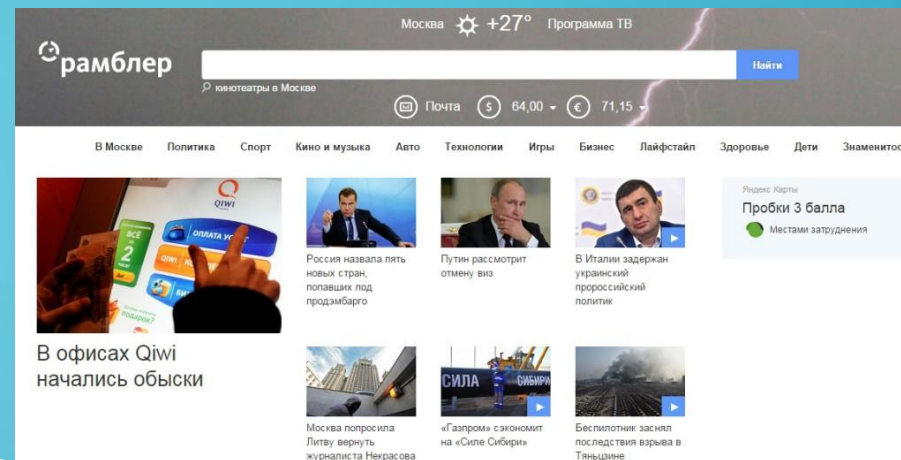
Москва +27° Программа ТВ

рамблер

Найти

кинотеатры в Москве

Почта 64,00 71,15

В Москве Политика Спорт Кино и музыка Авто Технологии Игры Бизнес Лайфстайл Здоровье Дети Знаменитос

QIWI
ОПЛАТА УС
ВСЁ
2

В офисах Qiwi начались обыски

Россия назвала пять новых стран, попавших под продэмбарго

Путин рассмотрит отмену виз

В Италии задержан украинский пророссийский политик

Яндекс Карты
Пробки 3 балла
Местами затруднения

СИЛА СИБИРИ

Москва попросила Литву вернуть журналиста Некрасова

«Газпром» сэкономит на «Силе Сибири»

Беспилотник заснял последствия взрыва в Тяньцзине